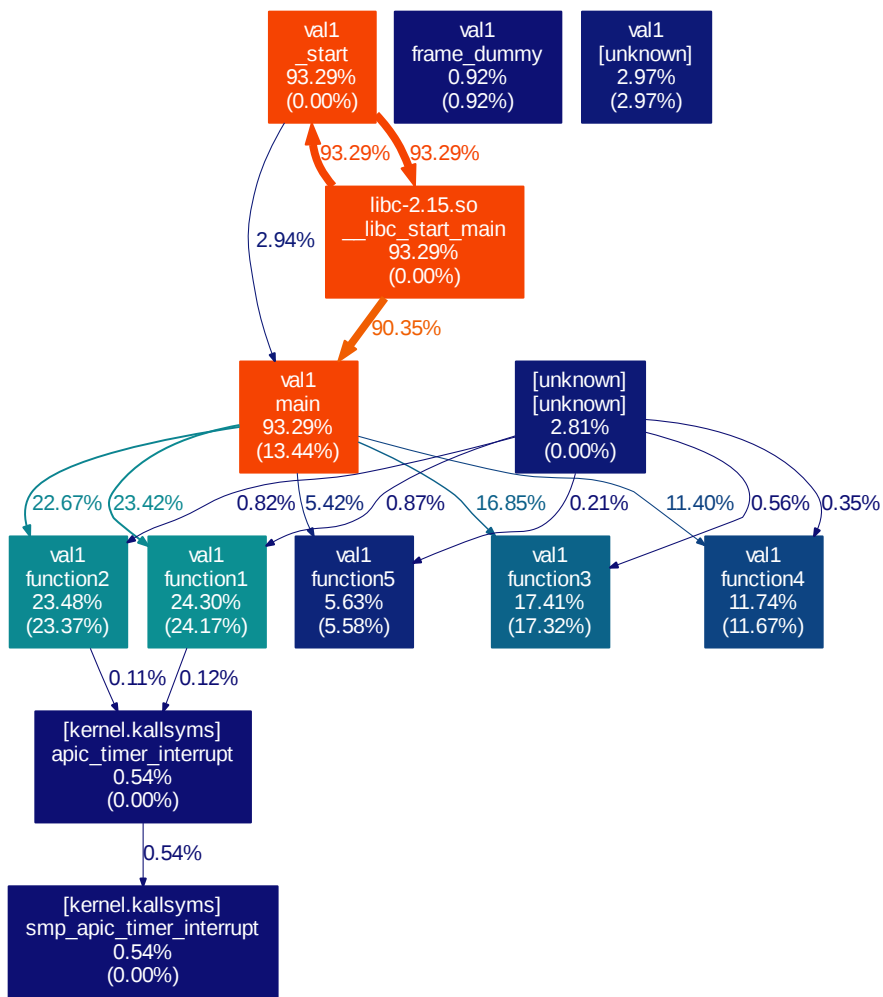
val1
_start
93.29%
(0.00%)

val1
frame_dummy
0.92%
(0.92%)

val1
[unknown]
2.97%
(2.97%)

93.29%

93.29%

2.94%

libc-2.15.so
__libc_start_main
93.29%
(0.00%)

90.35%

val1
main
93.29%
(13.44%)

[unknown]
[unknown]
2.81%
(0.00%)

22.67%

23.42%

0.82%

5.42%

0.87%

16.85%

0.21%

11.40%

0.56%

0.35%

val1
function2
23.48%
(23.37%)

val1
function1
24.30%
(24.17%)

val1
function5
5.63%
(5.58%)

val1
function3
17.41%
(17.32%)

val1
function4
11.74%
(11.67%)

0.11%

0.12%

[kernel.kallsyms]
apic_timer_interrupt
0.54%
(0.00%)

0.54%

[kernel.kallsyms]
smp_apic_timer_interrupt
0.54%
(0.00%)